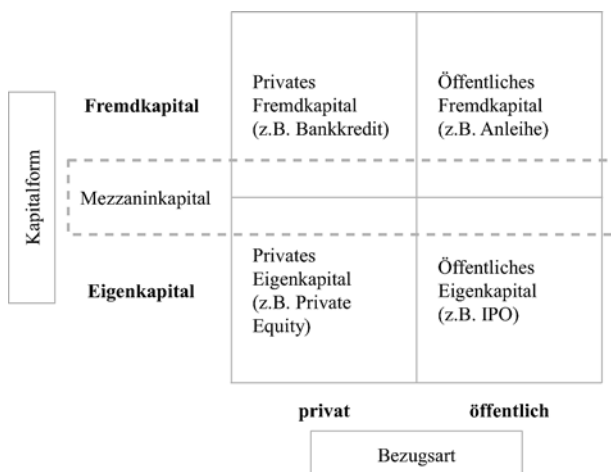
Kapitalform

Fremdkapital

Mezzaninkapital

Eigenkapital

| | privat | öffentlich |
|---|---|---|
| Fremdkapital | Privates Fremdkapital (z.B. Bankkredit) | Öffentliches Fremdkapital (z.B. Anleihe) |
| Eigenkapital | Privates Eigenkapital (z.B. Private Equity) | Öffentliches Eigenkapital (z.B. IPO) |

Bezugsart